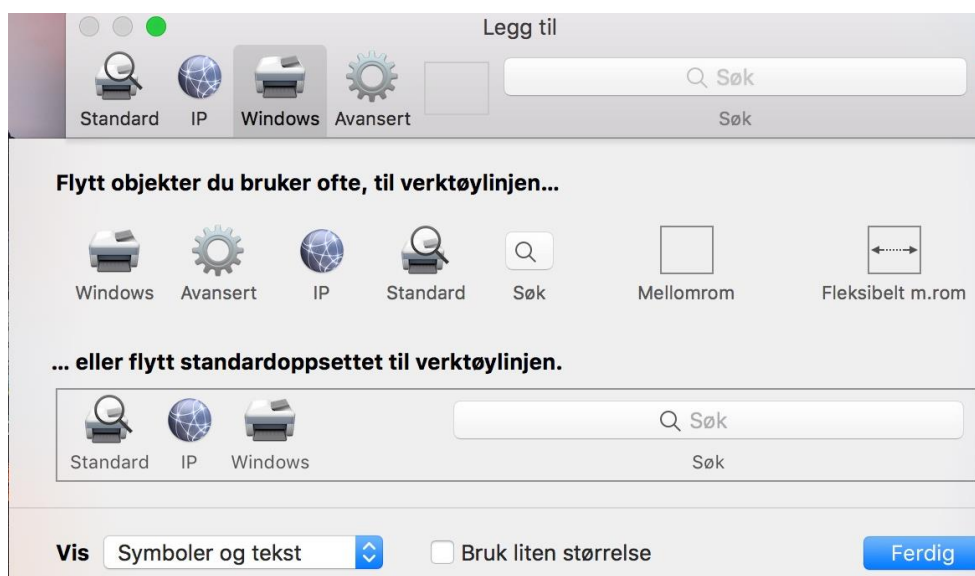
Legg til

Standard IP Windows Avansert

Søk

Søk

Flytt objekter du bruker ofte, til verktøylinjen...

Windows Avansert IP Standard Søk Mellomrom Fleksibelt m.rom

... eller flytt standardoppsettet til verktøylinjen.

Standard IP Windows

Søk

Søk

Vis Symboler og tekst

Bruk liten størrelse

Ferdig